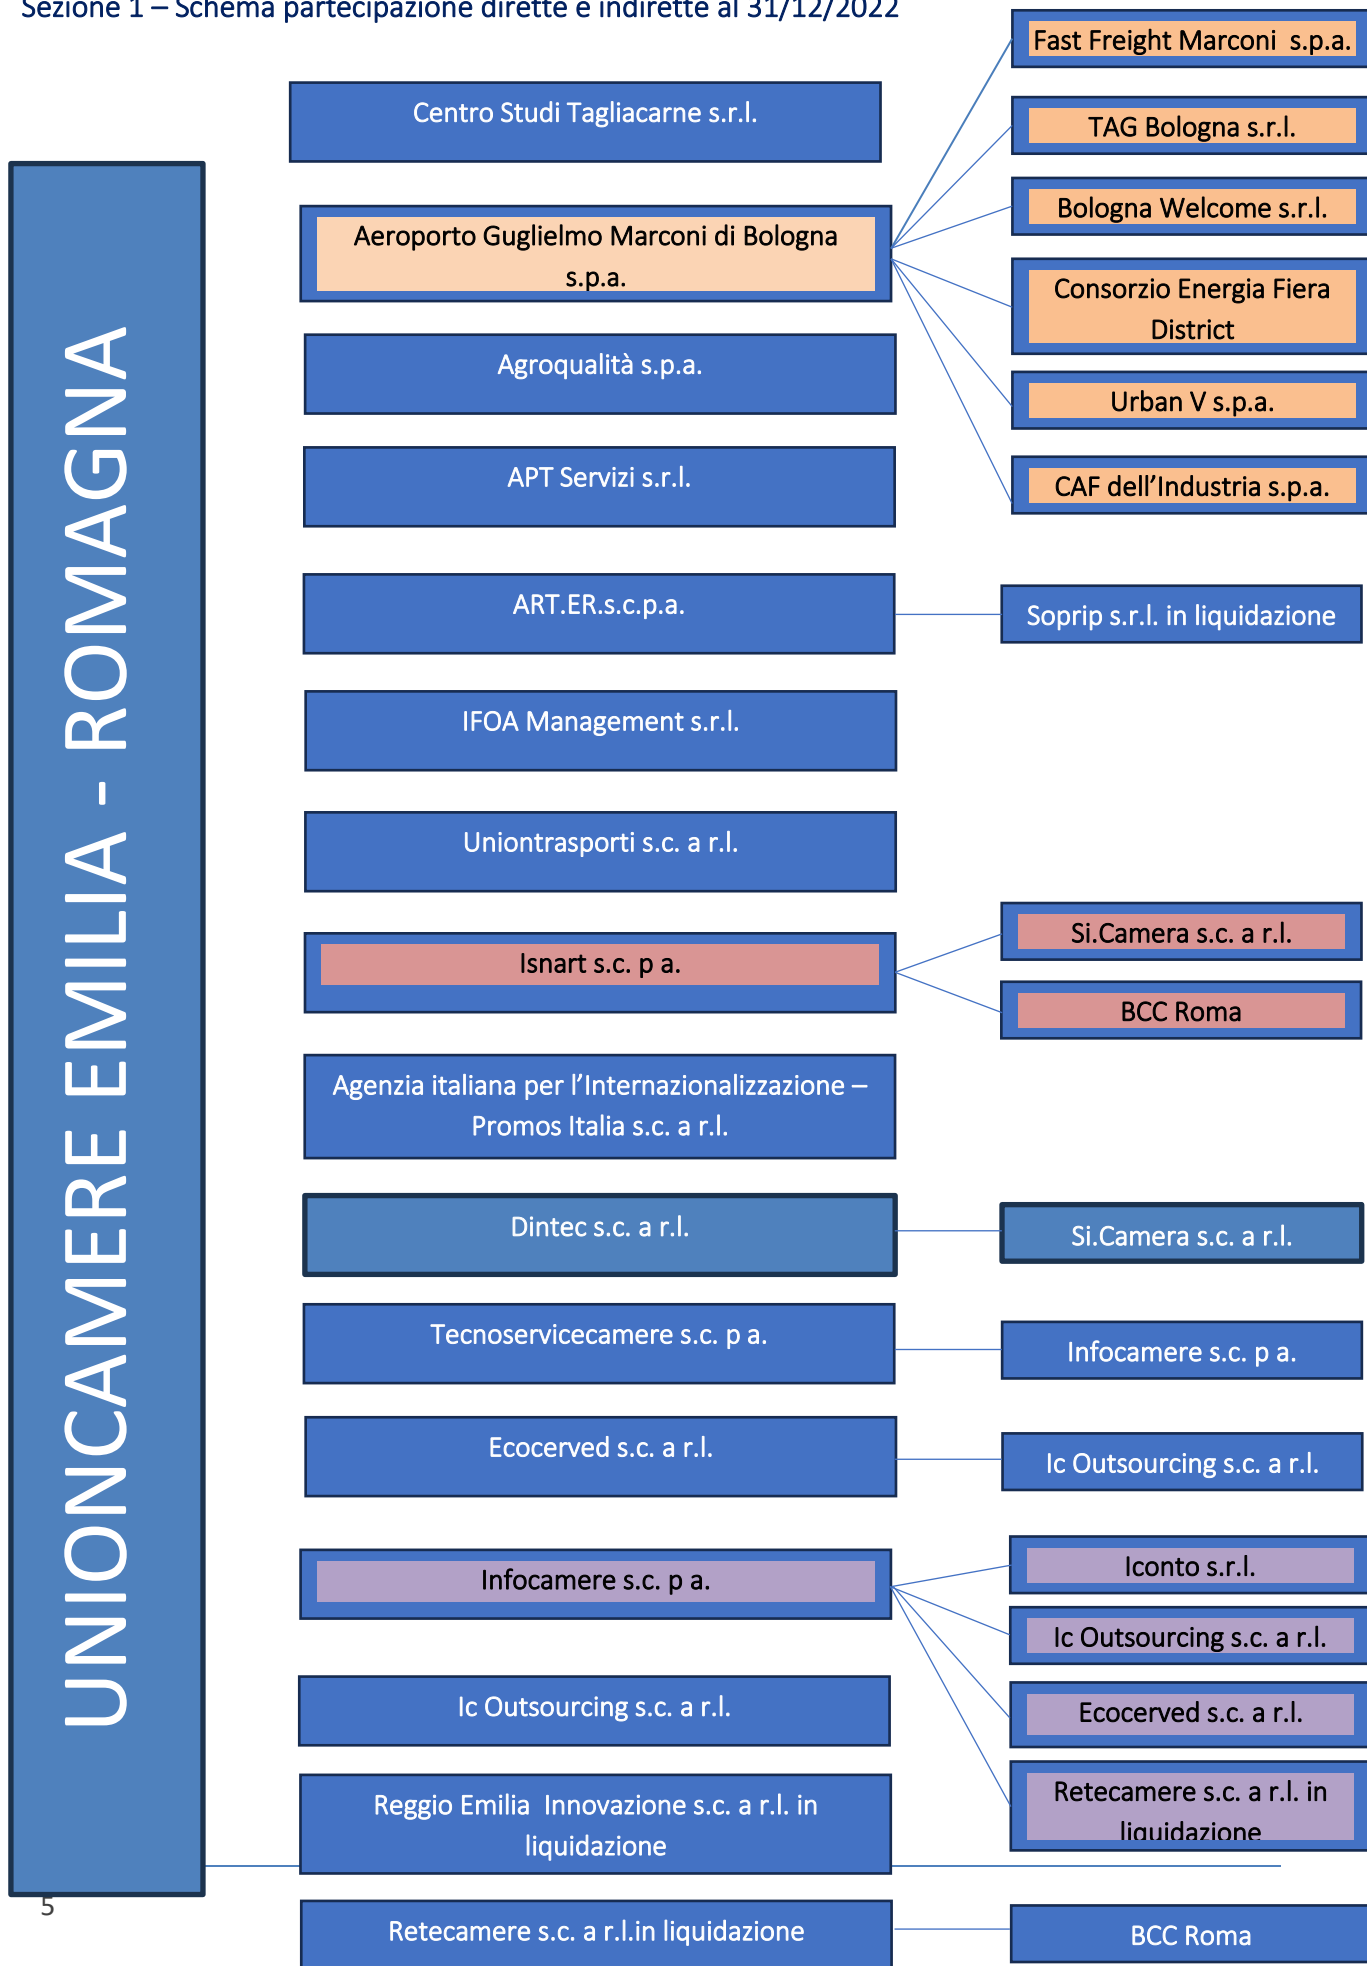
Sezione 1 – Schema partecipazione dirette e indirette al 31/12/2022

UNIONCAMERE EMILIA - ROMAGNA

Centro Studi Tagliacarne s.r.l.

Aeroporto Guglielmo Marconi di Bologna s.p.a.

Fast Freight Marconi s.p.a.

TAG Bologna s.r.l.

Bologna Welcome s.r.l.

Consorzio Energia Fiera District

Urban V s.p.a.

CAF dell'Industria s.p.a.

Agroqualità s.p.a.

APT Servizi s.r.l.

ART.ER.s.c.p.a.

Soprip s.r.l. in liquidazione

IFOA Management s.r.l.

Uniontrasporti s.c. a r.l.

Isnart s.c. p a.

Si.Camera s.c. a r.l.

BCC Roma

Agenzia italiana per l'Internazionalizzazione – Promos Italia s.c. a r.l.

Dintec s.c. a r.l.

Si.Camera s.c. a r.l.

Tecnoservicecamere s.c. p a.

Infocamere s.c. p a.

Ecocerved s.c. a r.l.

Ic Outsourcing s.c. a r.l.

Infocamere s.c. p a.

Iconto s.r.l.

Ic Outsourcing s.c. a r.l.

Ecocerved s.c. a r.l.

Retecamere s.c. a r.l. in liquidazione

Ic Outsourcing s.c. a r.l.

Reggio Emilia Innovazione s.c. a r.l. in liquidazione

5

Retecamere s.c. a r.l.in liquidazione

BCC Roma